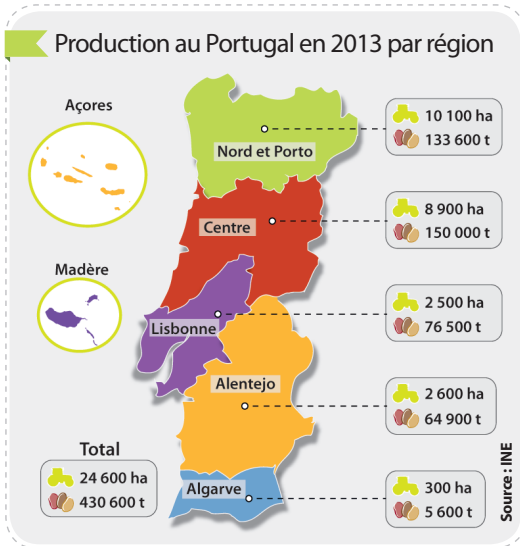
Production au Portugal en 2013 par région

Açores

Madère

Nord et Porto

Centre

Lisbonne

Alentejo

Algarve

10 100 ha
133 600 t

8 900 ha
150 000 t

2 500 ha
76 500 t

2 600 ha
64 900 t

300 ha
5 600 t

Total
24 600 ha
430 600 t

Source : INE